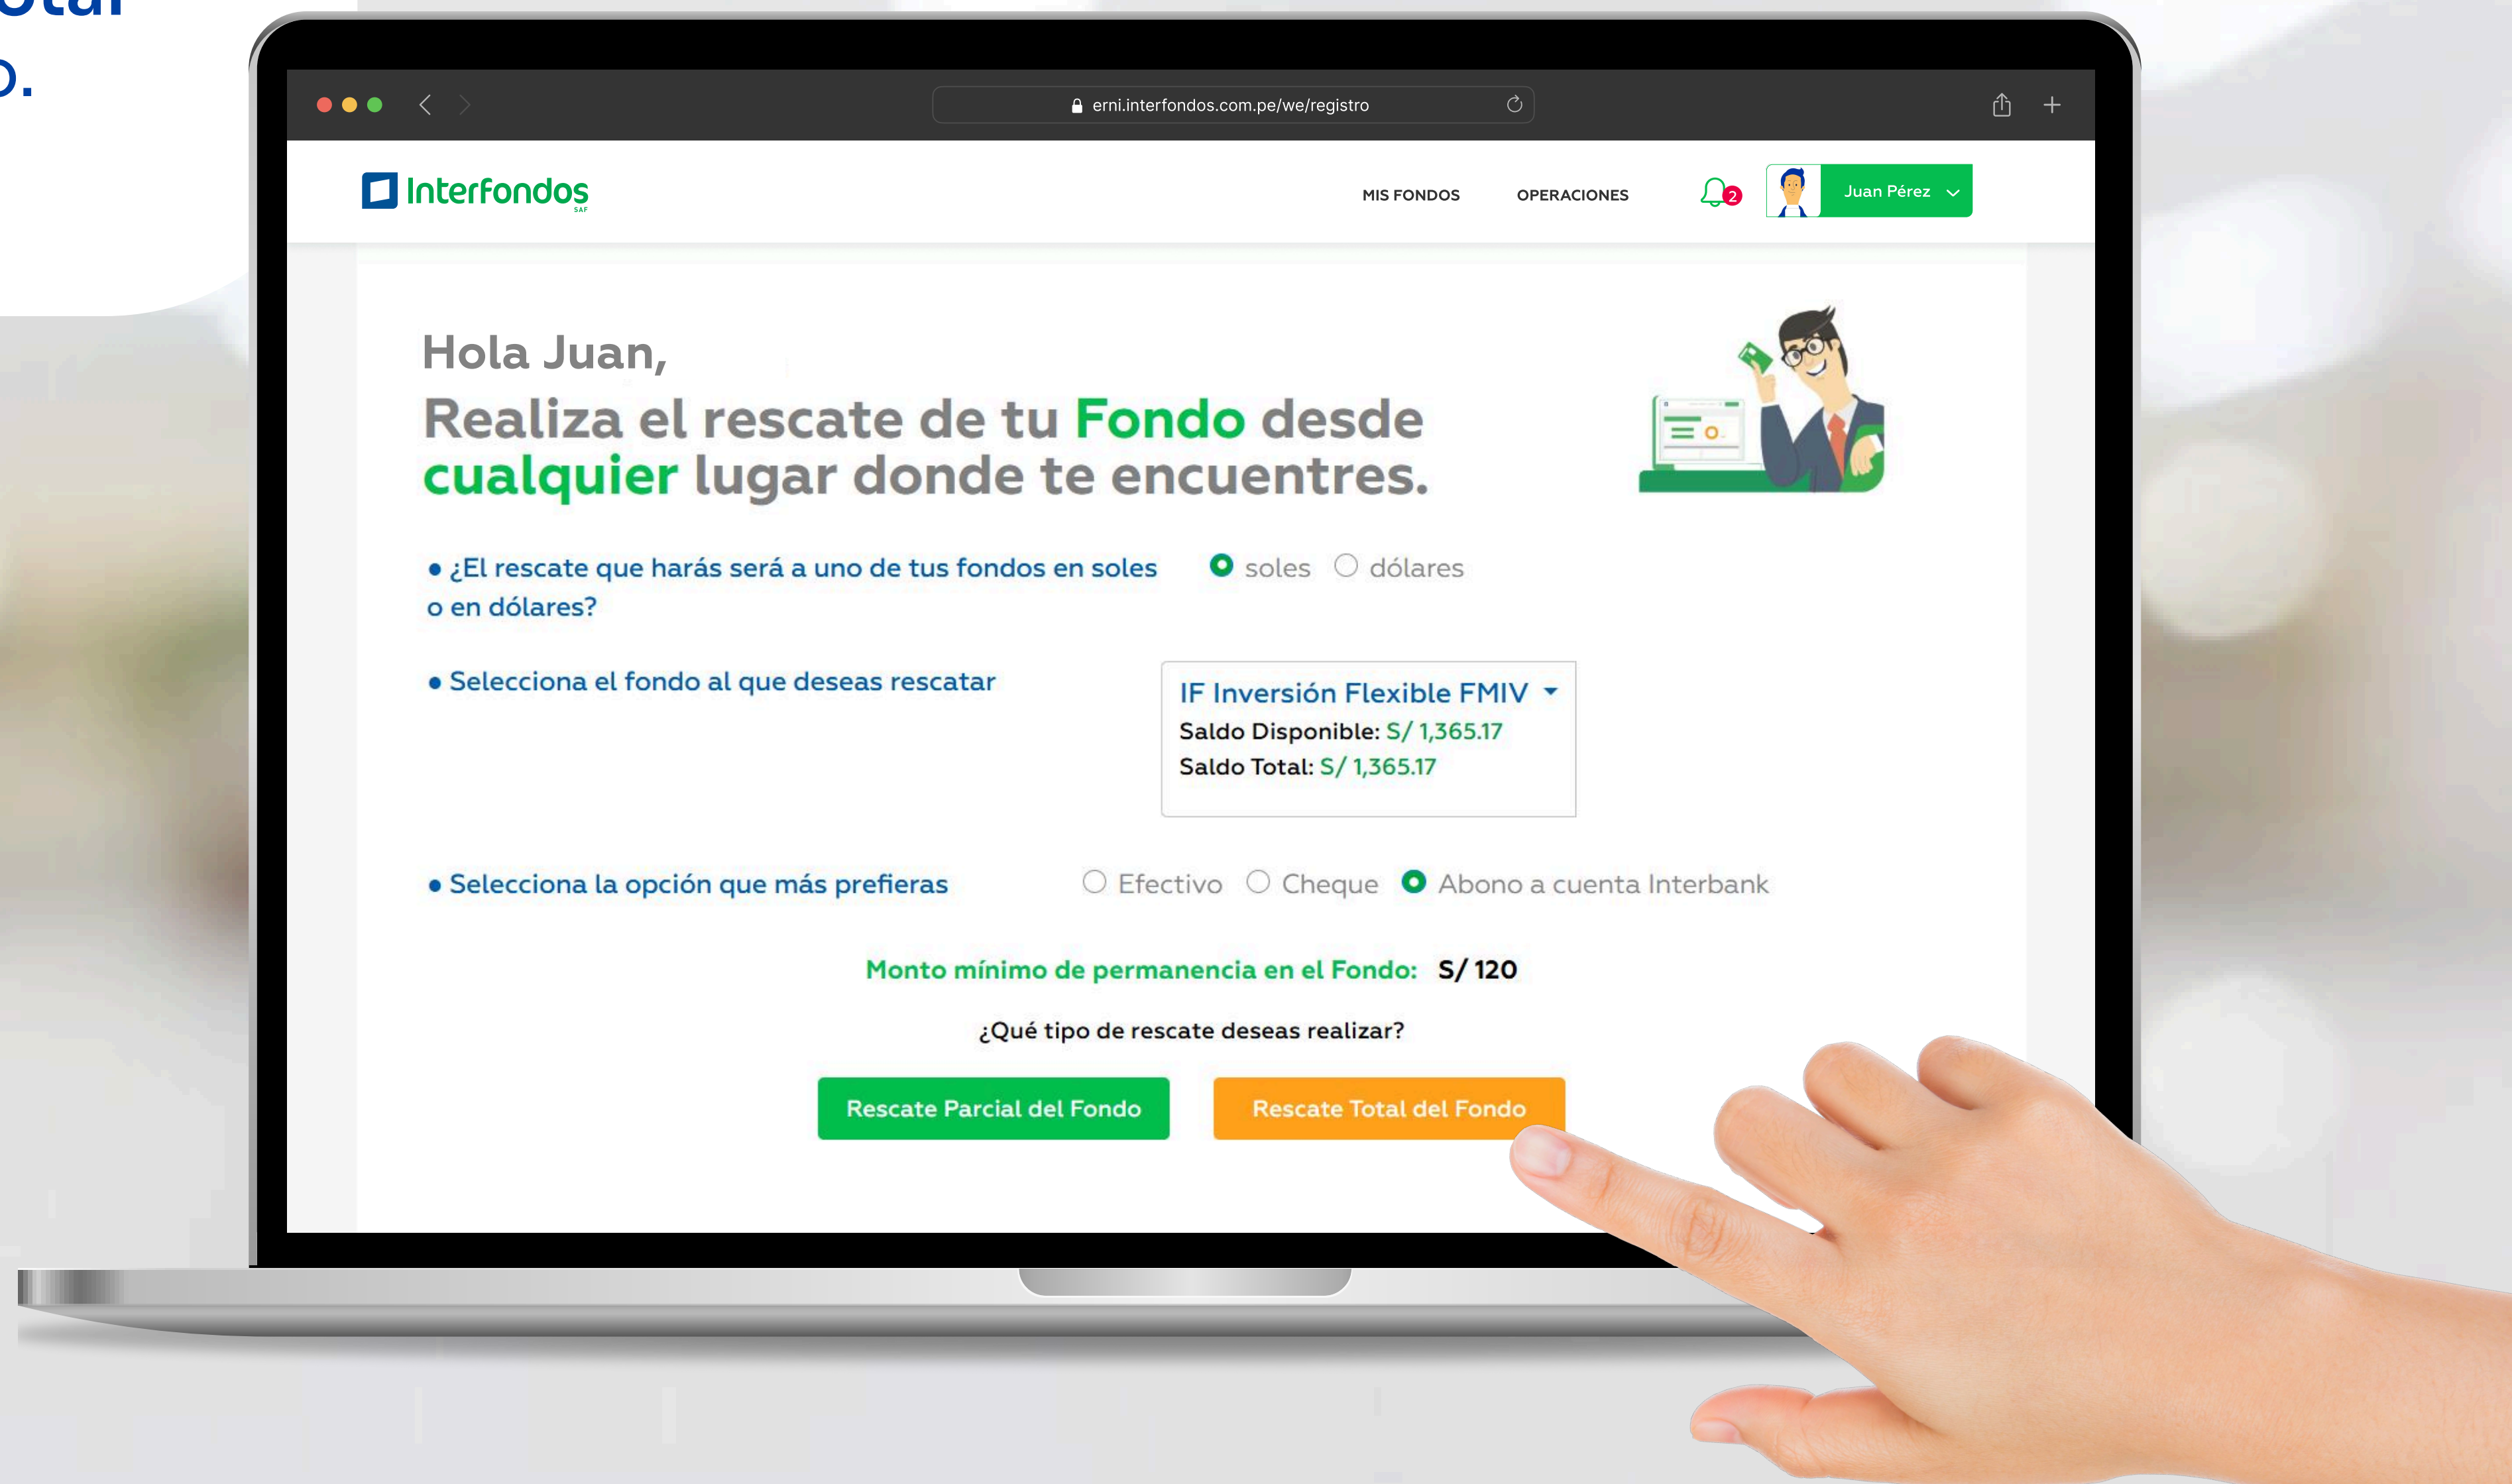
erni.interfondos.com.pe/we/registro

Interfondos SAF

MIS FONDOS OPERACIONES 2 Juan Pérez

Hola Juan,

Realiza el rescate de tu Fondo desde cualquier lugar donde te encuentres.

• ¿El rescate que harás será a uno de tus fondos en soles o en dólares?

soles dólares

• Selecciona el fondo al que deseas rescatar

IF Inversión Flexible FMIV
Saldo Disponible: S/ 1,365.17
Saldo Total: S/ 1,365.17

• Selecciona la opción que más prefieras

Efectivo Cheque Abono a cuenta Interbank

Monto mínimo de permanencia en el Fondo: S/ 120

¿Qué tipo de rescate deseas realizar?

Rescate Parcial del Fondo

Rescate Total del Fondo